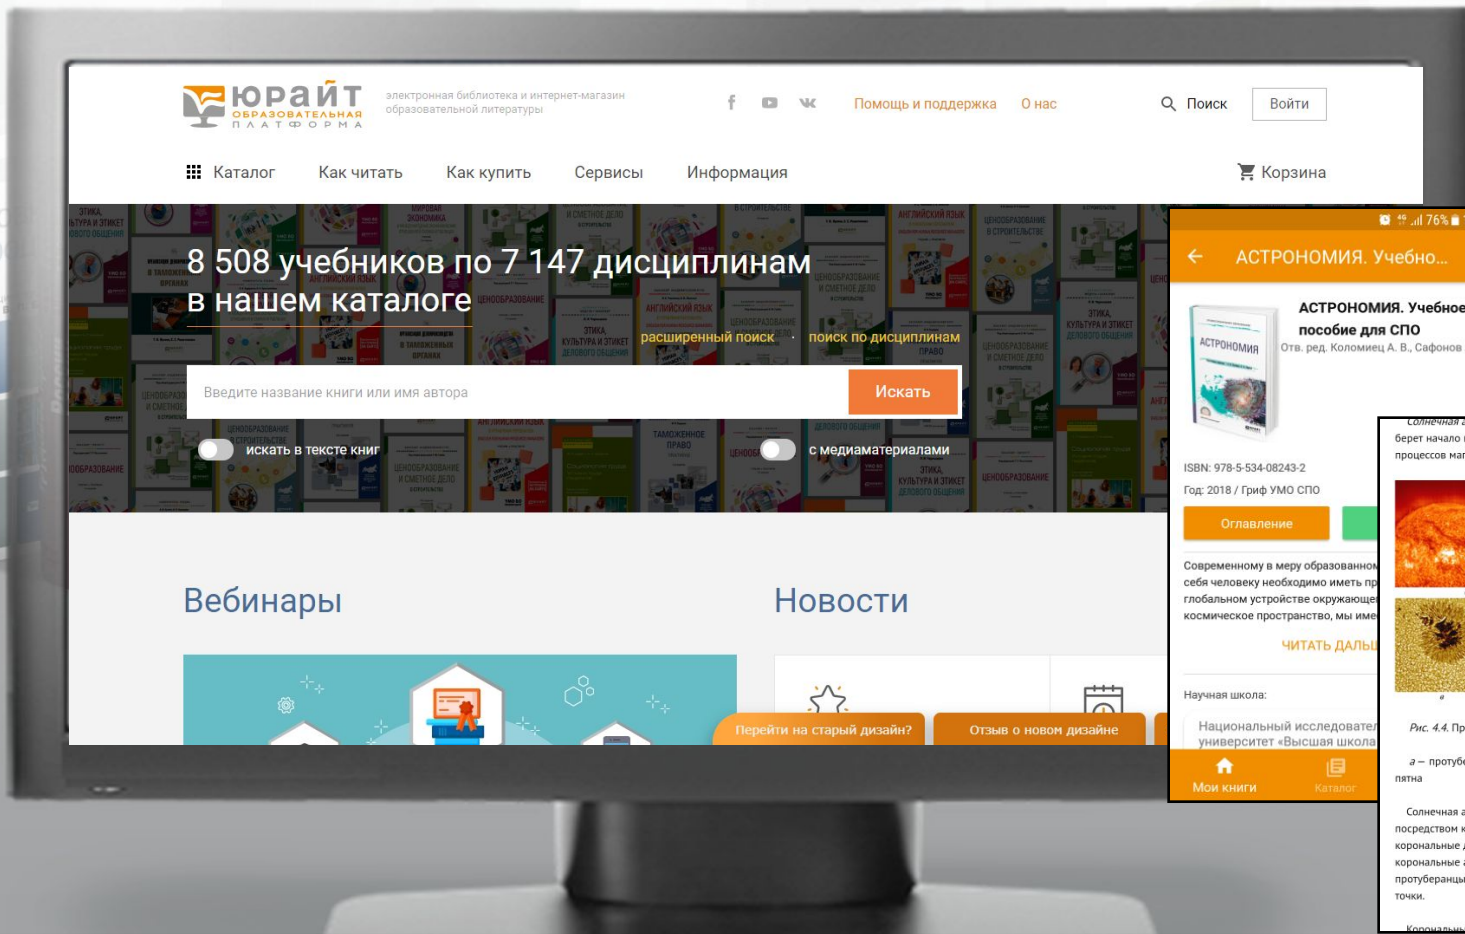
ЮРАЙТ
ОБРАЗОВАТЕЛЬНАЯ ПЛАТФОРМА

электронная библиотека и интернет-магазин образовательной литературы

Помощь и поддержка О нас

Поиск Войти

Каталог Как читать Как купить Сервисы Информация

Корзина

8 508 учебников по 7 147 дисциплинам в нашем каталоге

расширенный поиск · поиск по дисциплинам

Введите название книги или имя автора

Искать

искать в тексте книг

с медиаматериалами

Вебинары

Новости

Перейти на старый дизайн?

Отзыв о новом дизайне

76%

АСТРОНОМИЯ. Учебно...

АСТРОНОМИЯ. Учебное пособие для СПО

Отв. ред. Коломиец А. В., Сафонов

АСТРОНОМИЯ

ISBN: 978-5-534-08243-2

Год: 2018 / Гриф УМО СПО

Оглавление

Современному в меру образованном себя человеку необходимо иметь пр глобальном устройстве окружающе космическое пространство, мы име

ЧИТАТЬ ДАЛЬ

Научная школа:

Национальный исследовател университет «Высшая школа

Мои книги

Каталог

Солнечная а
берет начало
процессов ма

Рис. 4.4. Пр

а — протубе
пятна

Солнечная а
посредством
корональные
корональные
протуберанцы
точки.

Корональны